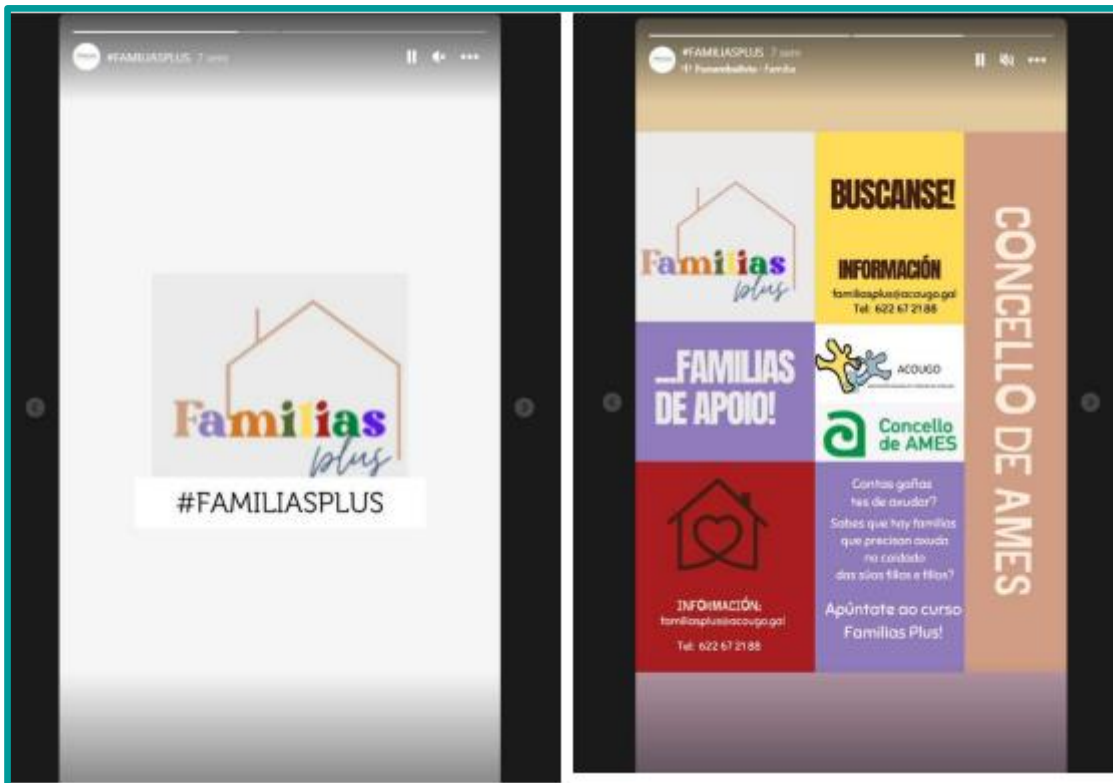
#FAMILIASPLUS 7 sem

Familias plus

#FAMILIASPLUS

#FAMILIASPLUS 7 sem

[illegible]

Familias plus

BUSCANSE!

INFORMACIÓN

familiasplus@acougo.gal

Tel: 622 67 21 88

CONCELLO DE AMES

...FAMILIAS DE APOIO!

ACOUGO

Concello de AMES

Contas gañas tes de axudar? Sabes que hay familias que precisan axuda no coidado das súas fillas e fillos?

Apúntate ao curso Familias Plus!

INFORMACIÓN:

familiasplus@acougo.gal

Tel: 622 67 21 88